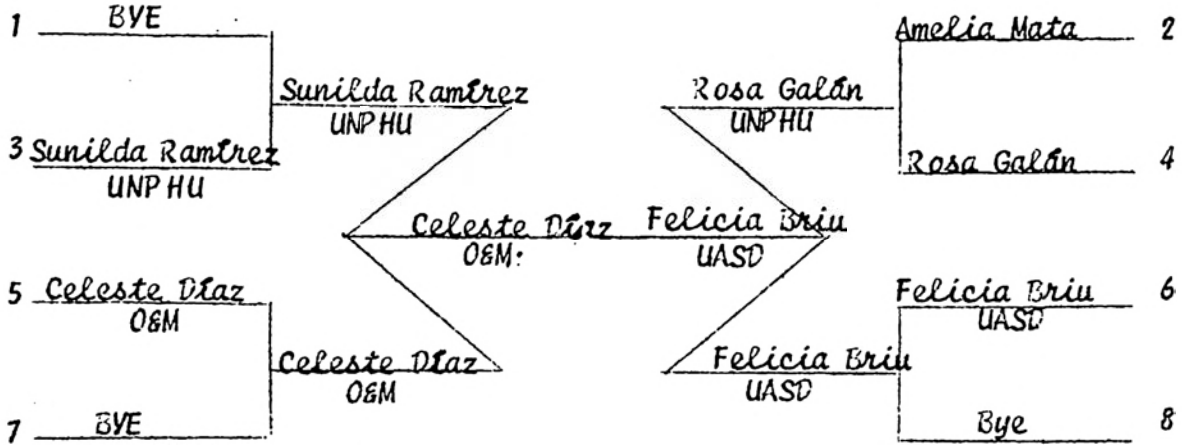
1 BYE

3 Sunilda Ramírez
UNPHU

Sunilda Ramírez
UNPHU

5 Celeste Díaz
OEM

Celeste Díaz
OEM

7 BYE

Celeste Díaz
OEM:

Felicia Briu
UASD

Amelia Mata 2

Rosa Galán
UNPHU

Rosa Galán 4

Felicia Briu
UASD 6

Felicia Briu
UASD

Bye 8